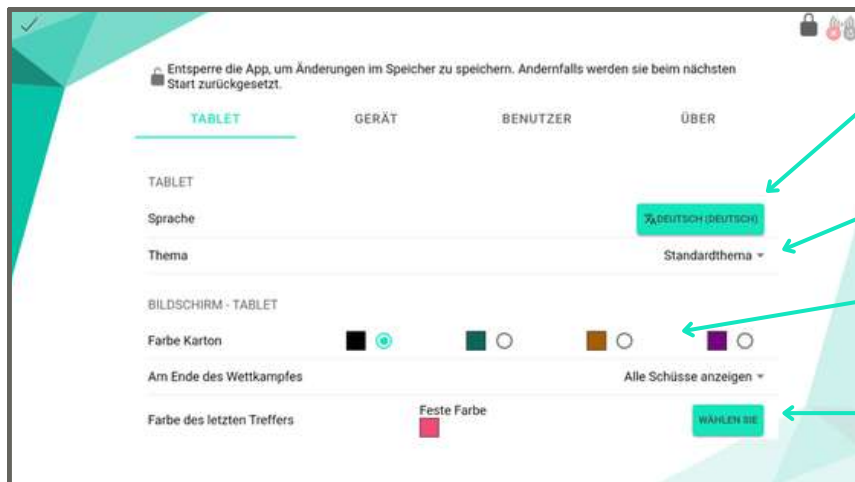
Entsperre die App, um Änderungen im Speicher zu speichern. Andernfalls werden sie beim nächsten Start zurückgesetzt.

TABLET GERÄT BENUTZER ÜBER

TABLET

Sprache

DEUTSCH (DEUTSCH)

Thema

Standardthema

BILDSCHIRM - TABLET

Farbe Karton

Am Ende des Wettkampfes

Alle Schüsse anzeigen

Farbe des letzten Treffers

Feste Farbe

WÄHLEN SIE